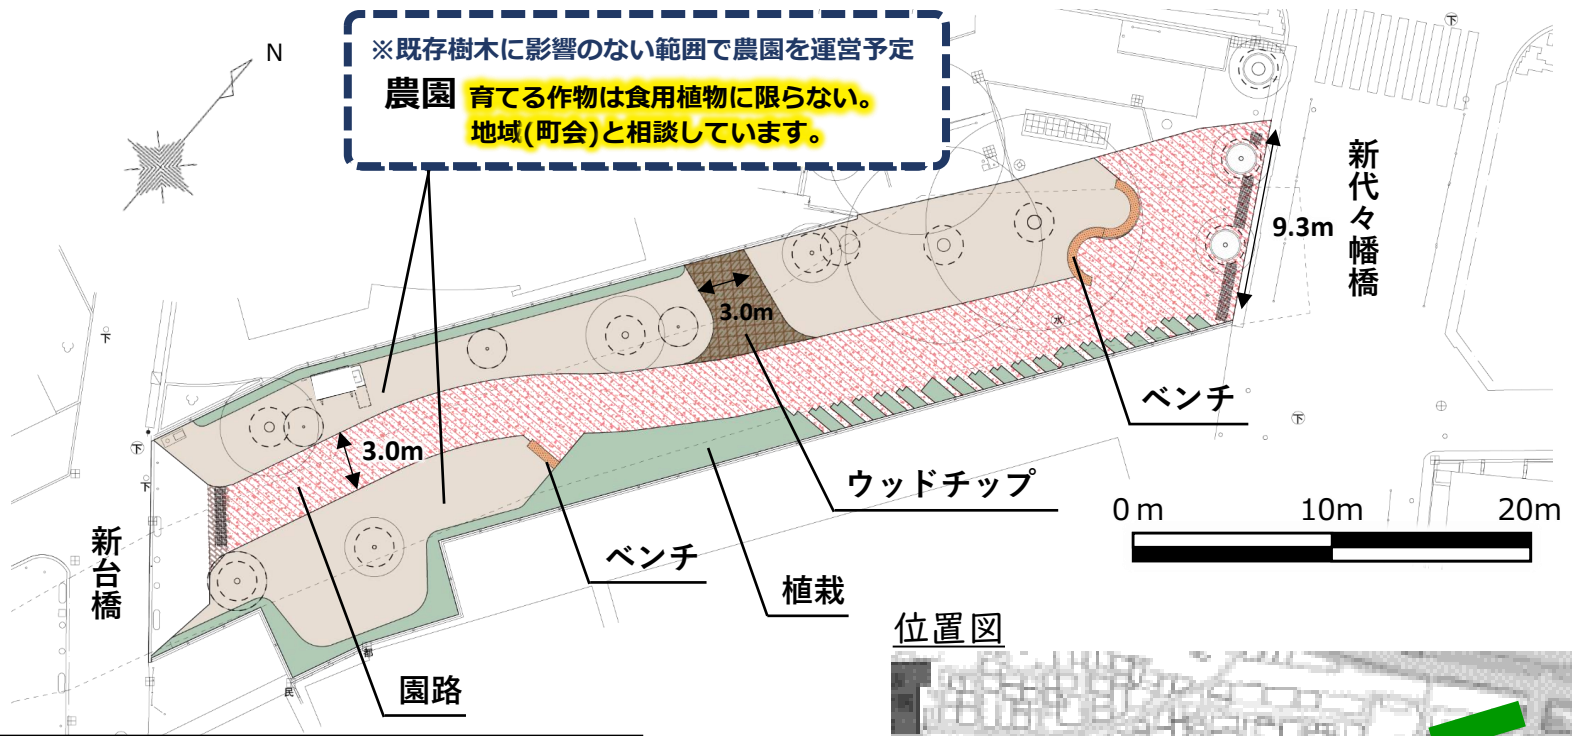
※既存樹木に影響のない範囲で農園を運営予定

農園 育てる作物は食用植物に限らない。
地域(町会)と相談しています。

N

9.3m

新代々幡橋

3.0m

3.0m

ベンチ

ウッドチップ

ベンチ

植栽

新台橋

園路

0m 10m 20m

位置図